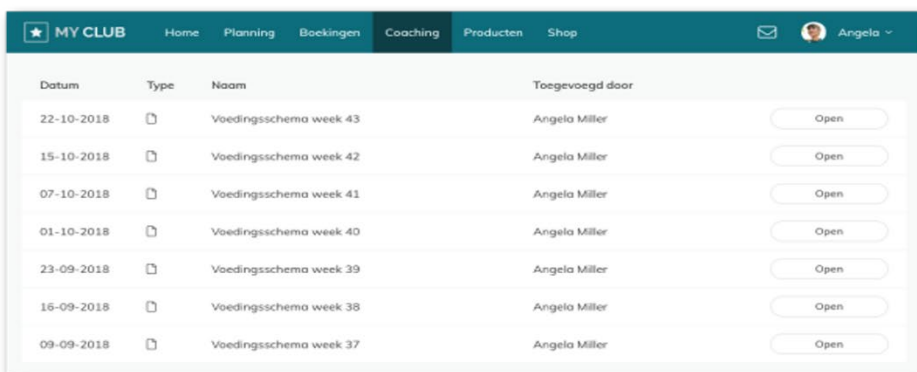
MY CLUB Home Planning Boekingen Coaching Producten Shop Angela

| Datum | Type | Naam | Toegevoegd door | |
|---|---|---|---|---|
| 22-10-2018 | | Voedingsschema week 43 | Angela Miller | Open |
| 15-10-2018 | | Voedingsschema week 42 | Angela Miller | Open |
| 07-10-2018 | | Voedingsschema week 41 | Angela Miller | Open |
| 01-10-2018 | | Voedingsschema week 40 | Angela Miller | Open |
| 23-09-2018 | | Voedingsschema week 39 | Angela Miller | Open |
| 16-09-2018 | | Voedingsschema week 38 | Angela Miller | Open |
| 09-09-2018 | | Voedingsschema week 37 | Angela Miller | Open |